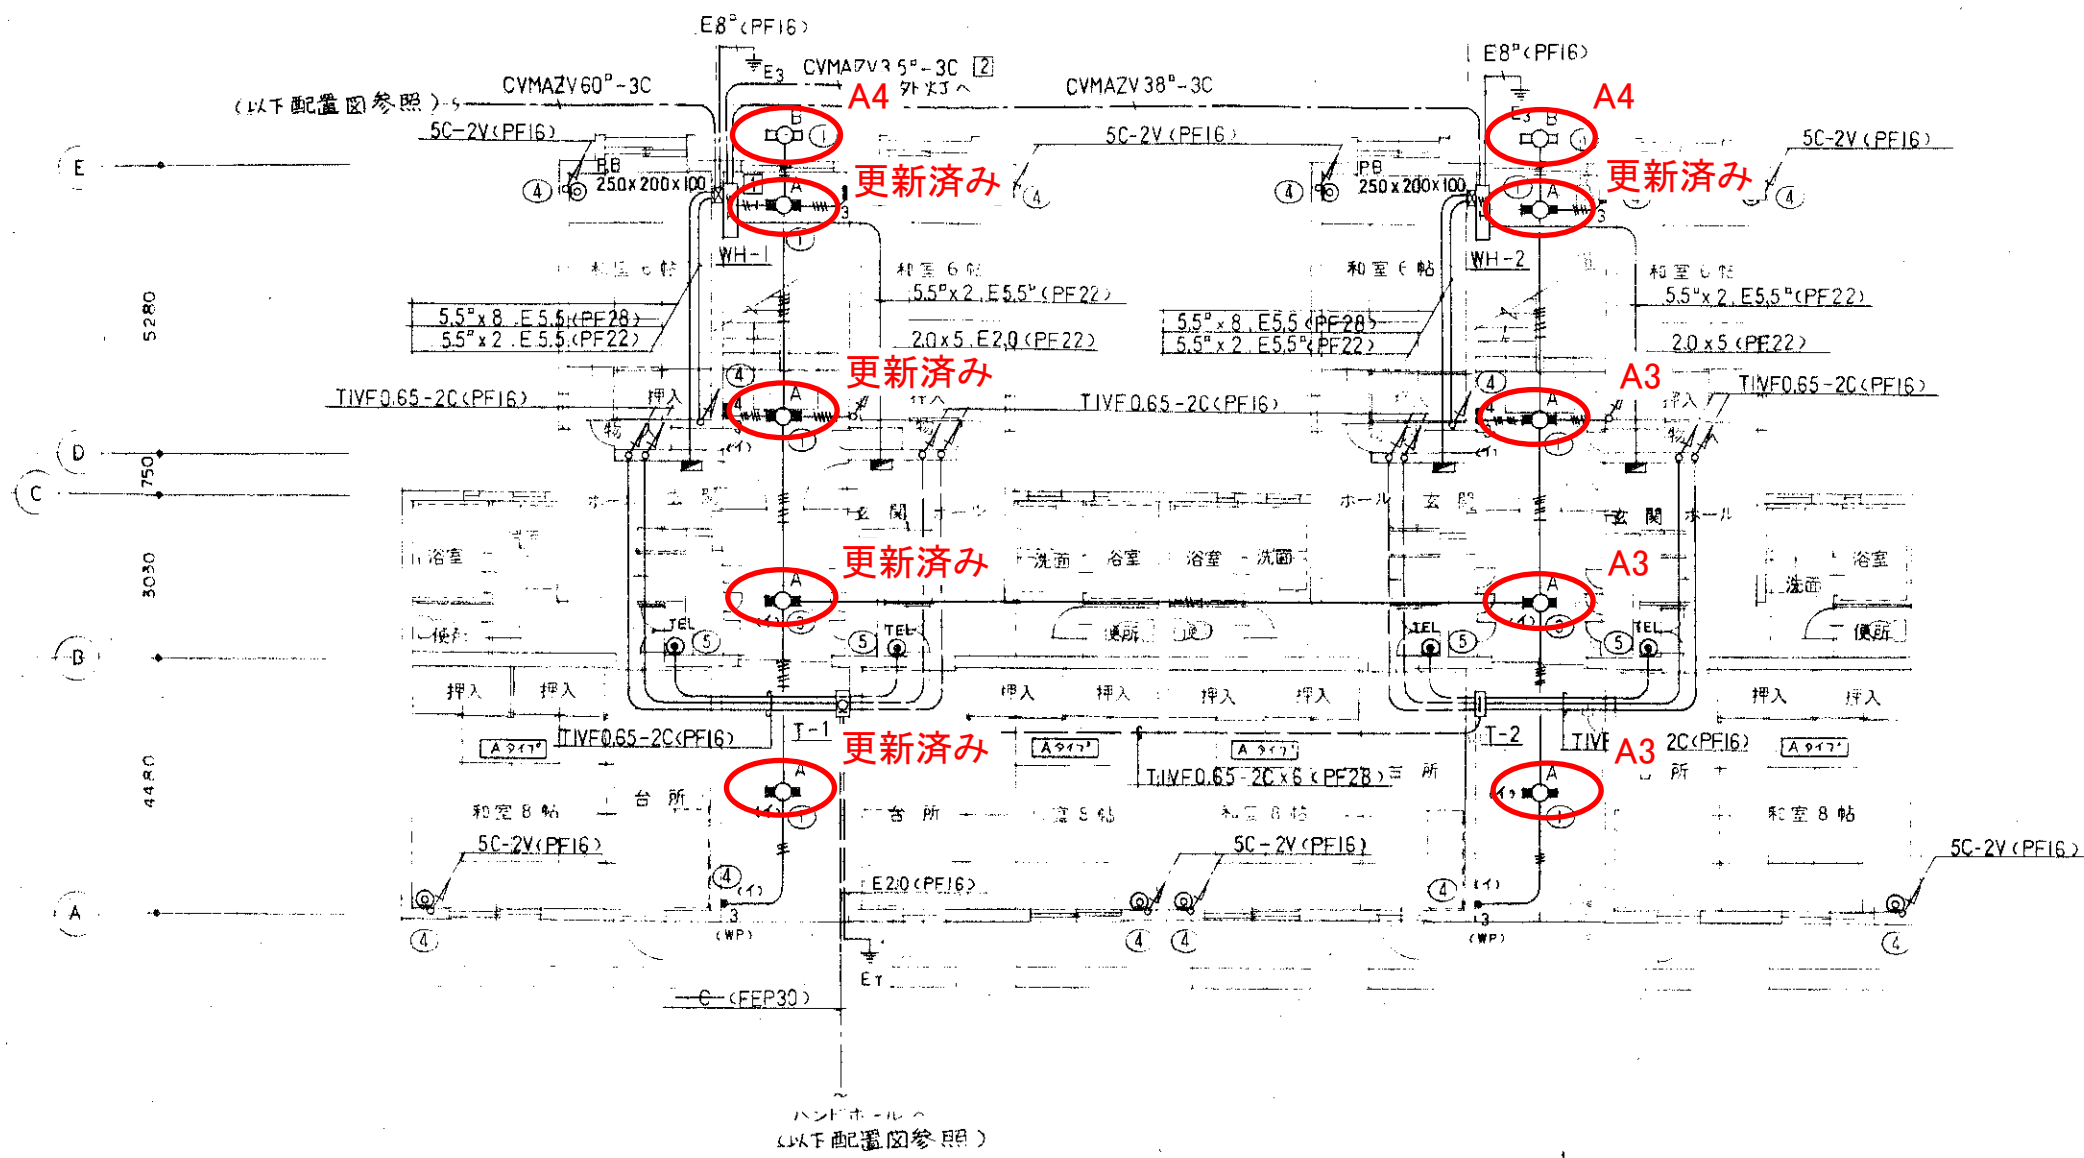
E8$^{\square}$(PF16)
E3 CVMAZV3.5$^{\square}$-3C [2]
CVMAZV60$^{\square}$-3C
(以下配置図参照)
A4 外灯へ
CVMAZV38$^{\square}$-3C
E8$^{\square}$(PF16)
A4
5C-2V(PF16)
B
5C-2V(PF16)
E3 B
5C-2V(PF16)
E
④ PB 250x200x100
更新済み
④
④ PB 250x200x100
更新済み
④
A
A
WH-1
WH-2
和室6帖
和室6帖
和室6帖
和室6帖
5.5$^{\square}$x2 E5.5$^{\square}$(PF22)
5.5$^{\square}$x2 E5.5$^{\square}$(PF22)
5280
5.5$^{\square}$x8 E5.5(PF28)
5.5$^{\square}$x2 E5.5(PF22)
5.5$^{\square}$x8 E5.5(PF28)
5.5$^{\square}$x2 E5.5$^{\square}$(PF22)
2.0x5 E2.0(PF22)
2.0x5(PF22)
更新済み
A3
TIVF0.65-2C(PF16)
押入
A
TIVF0.65-2C(PF16)
A
TIVF0.65-2C(PF16)
押入
D
750
C
ホール 玄関
玄関 ホール
ホール 玄関
玄関 ホール
3030
浴室
更新済み
洗面 浴室 浴室 洗面
A3
浴室
洗面
A
A
TEL ⑤ ⑤ TEL
便所
便所 便所
TEL ⑤ ⑤ TEL
便所
B
押入 押入
押入 押入 押入 押入
押入 押入
T-1
更新済み
T-2
A3
A タイプ
TIVF0.65-2C(PF16)
A タイプ
A タイプ
TIVF 2C(PF16)
A タイプ
TIVF0.65-2C x6(PF28)
台所
台所
4480
A
A
和室8帖
台所
台所
和室8帖
和室8帖
和室8帖
5C-2V(PF16)
5C-2V(PF16)
5C-2V(PF16)
④ (イ)
E2.0(PF16)
④ (イ)
A
④
3 (WP)
④ ④
3 (WP)
④
E1
E(FEP30)
ハンドホールへ
(以下配置図参照)